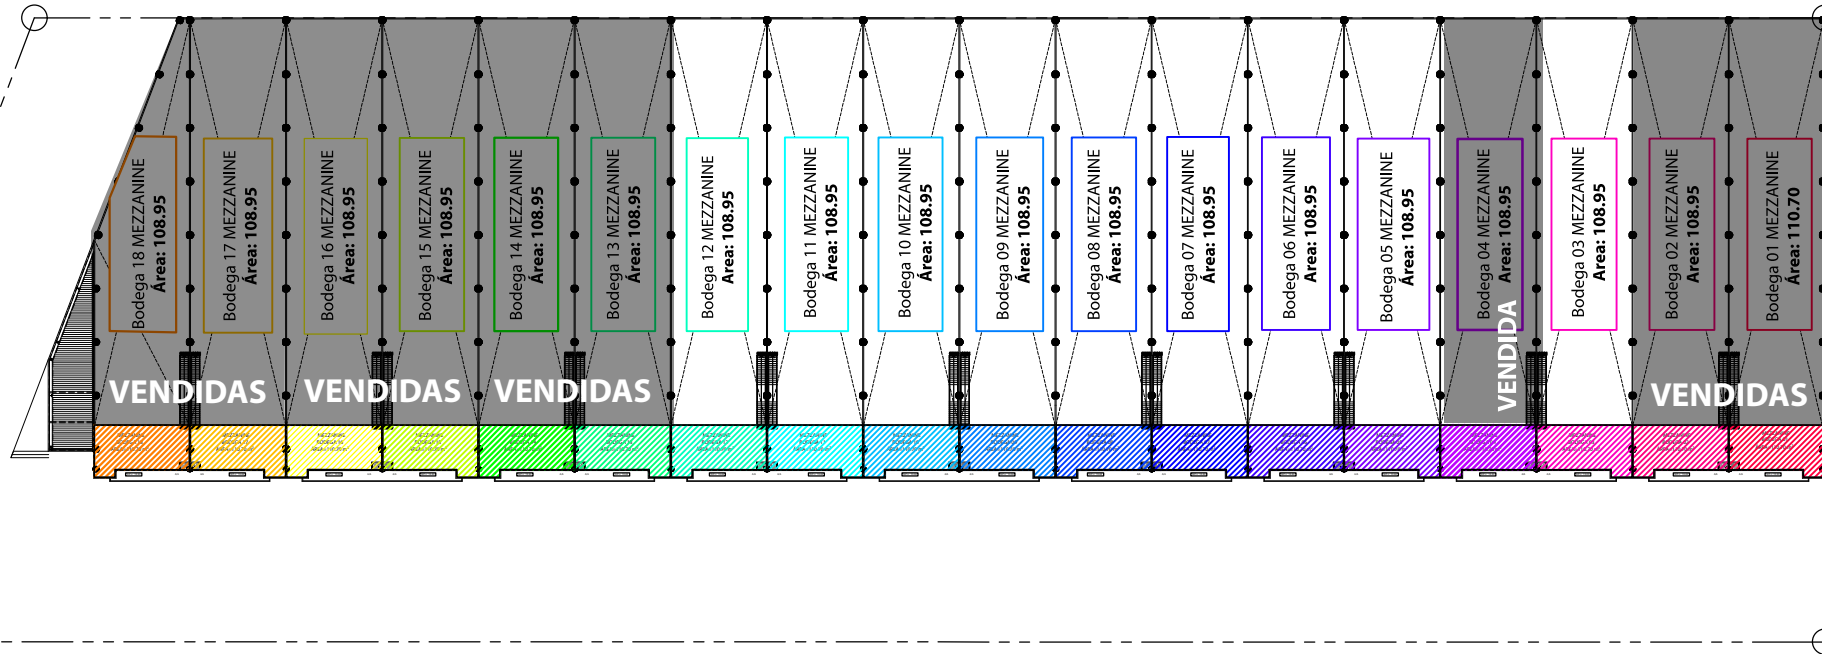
Bodega 18 MEZZANINE
Área: 108.95

Bodega 17 MEZZANINE
Área: 108.95

Bodega 16 MEZZANINE
Área: 108.95

Bodega 15 MEZZANINE
Área: 108.95

Bodega 14 MEZZANINE
Área: 108.95

Bodega 13 MEZZANINE
Área: 108.95

Bodega 12 MEZZANINE
Área: 108.95

Bodega 11 MEZZANINE
Área: 108.95

Bodega 10 MEZZANINE
Área: 108.95

Bodega 09 MEZZANINE
Área: 108.95

Bodega 08 MEZZANINE
Área: 108.95

Bodega 07 MEZZANINE
Área: 108.95

Bodega 06 MEZZANINE
Área: 108.95

Bodega 05 MEZZANINE
Área: 108.95

Bodega 04 MEZZANINE
Área: 108.95

Bodega 03 MEZZANINE
Área: 108.95

Bodega 02 MEZZANINE
Área: 108.95

Bodega 01 MEZZANINE
Área: 110.70

VENDIDAS VENDIDAS VENDIDAS VENDIDA VENDIDAS